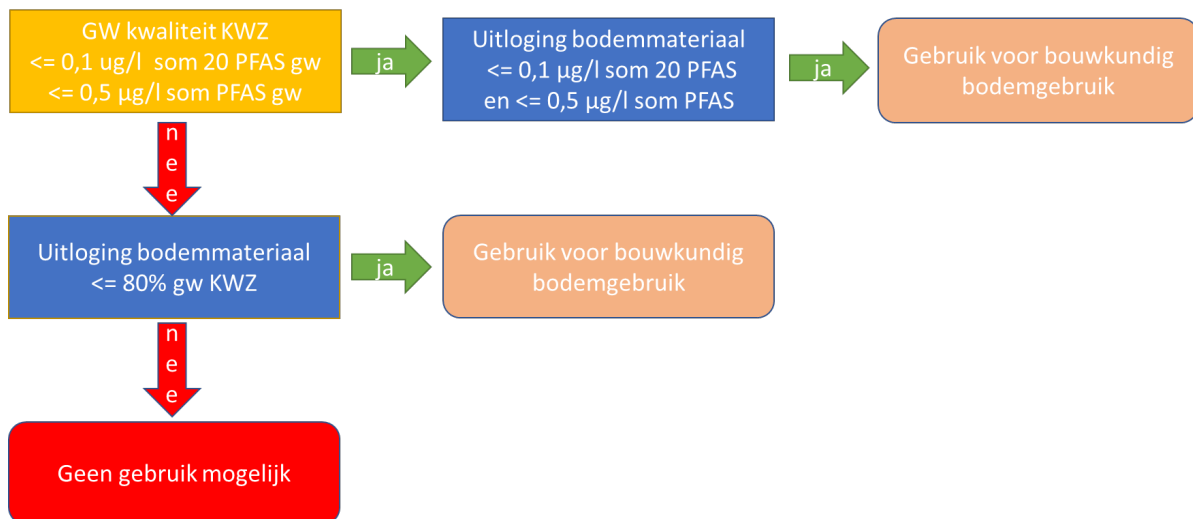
GW kwaliteit KWZ
<= 0,1 ug/l som 20 PFAS gw
<= 0,5 µg/l som PFAS gw

ja

Uitloging bodemmateriaal
<= 0,1 µg/l som 20 PFAS
en <= 0,5 µg/l som PFAS

ja

Gebruik voor bouwkundig bodemgebruik

nee

Uitloging bodemmateriaal
<= 80% gw KWZ

ja

Gebruik voor bouwkundig bodemgebruik

nee

Geen gebruik mogelijk